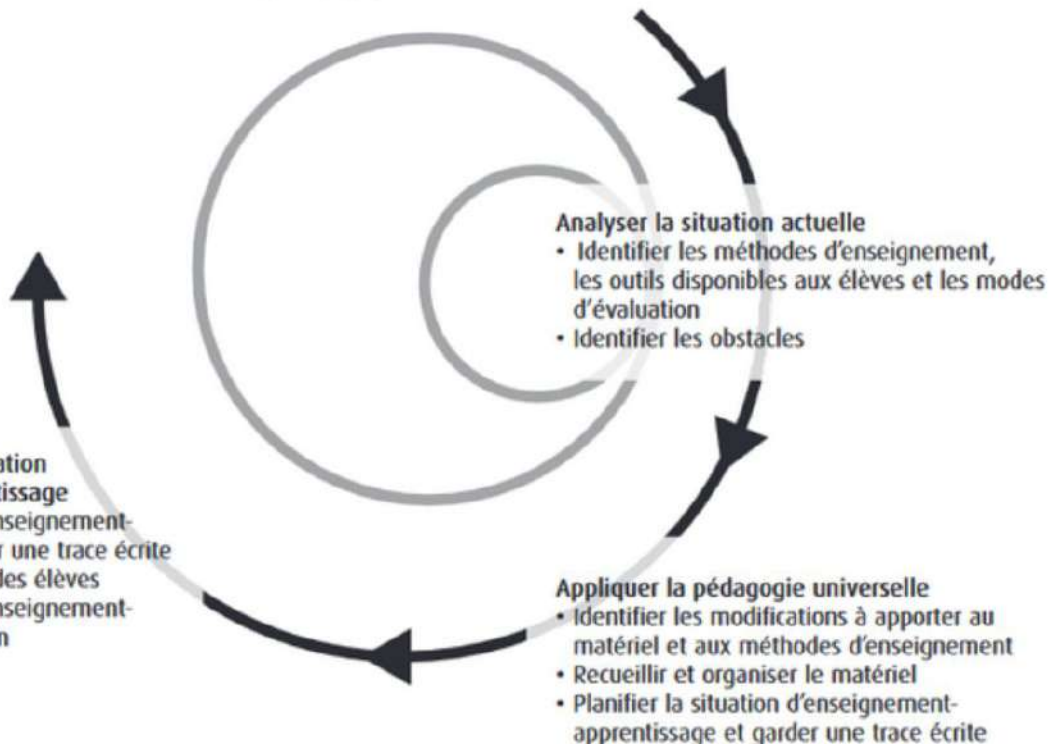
Analyser la situation actuelle
• Identifier les méthodes d'enseignement, les outils disponibles aux élèves et les modes d'évaluation
• Identifier les obstacles

ation
tissage
nseignement-
une trace écrite
les élèves
nseignement-
n

Appliquer la pédagogie universelle
• Identifier les modifications à apporter au matériel et aux méthodes d'enseignement
• Recueillir et organiser le matériel
• Planifier la situation d'enseignement-apprentissage et garder une trace écrite